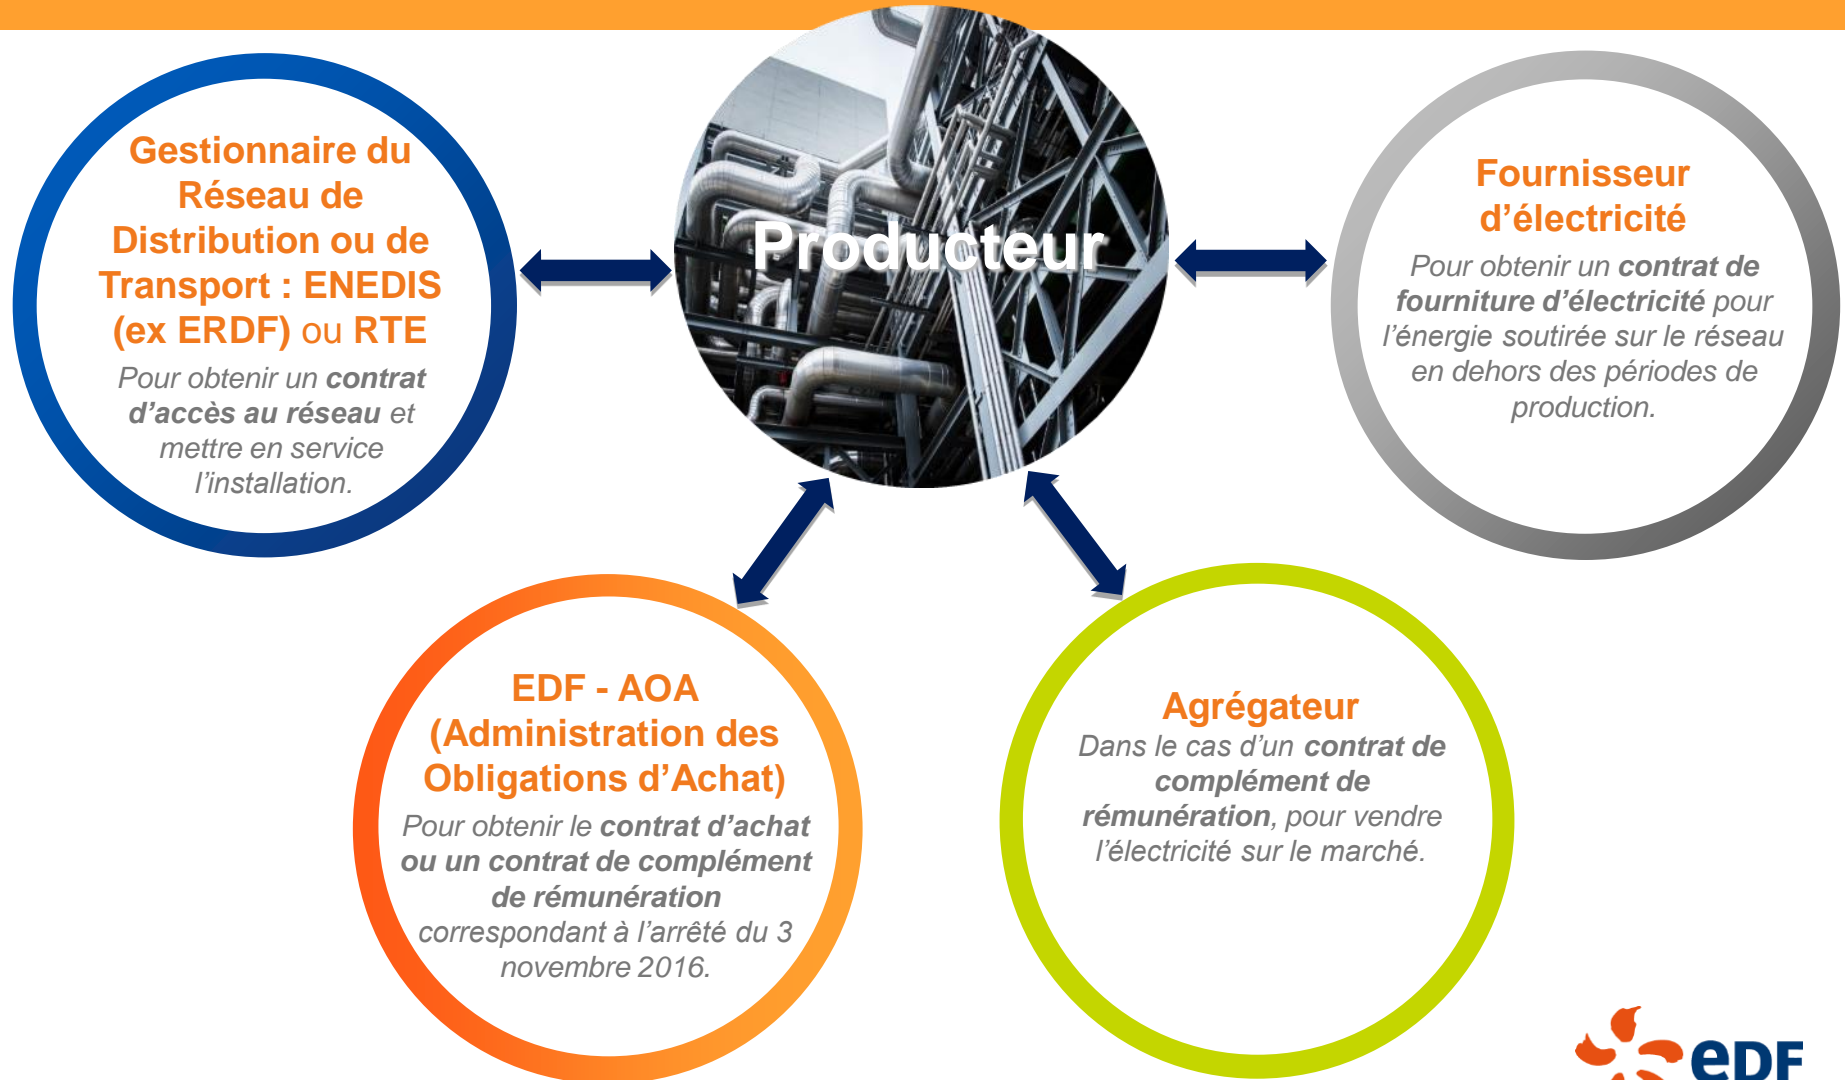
Gestionnaire du Réseau de Distribution ou de Transport : ENEDIS (ex ERDF) ou RTE

Pour obtenir un contrat d'accès au réseau et mettre en service l'installation.

Producteur

Fournisseur d'électricité

Pour obtenir un contrat de fourniture d'électricité pour l'énergie soutirée sur le réseau en dehors des périodes de production.

EDF - AOA (Administration des Obligations d'Achat)

Pour obtenir le contrat d'achat ou un contrat de complément de rémunération correspondant à l'arrêté du 3 novembre 2016.

Agrégateur

Dans le cas d'un contrat de complément de rémunération, pour vendre l'électricité sur le marché.

eDF